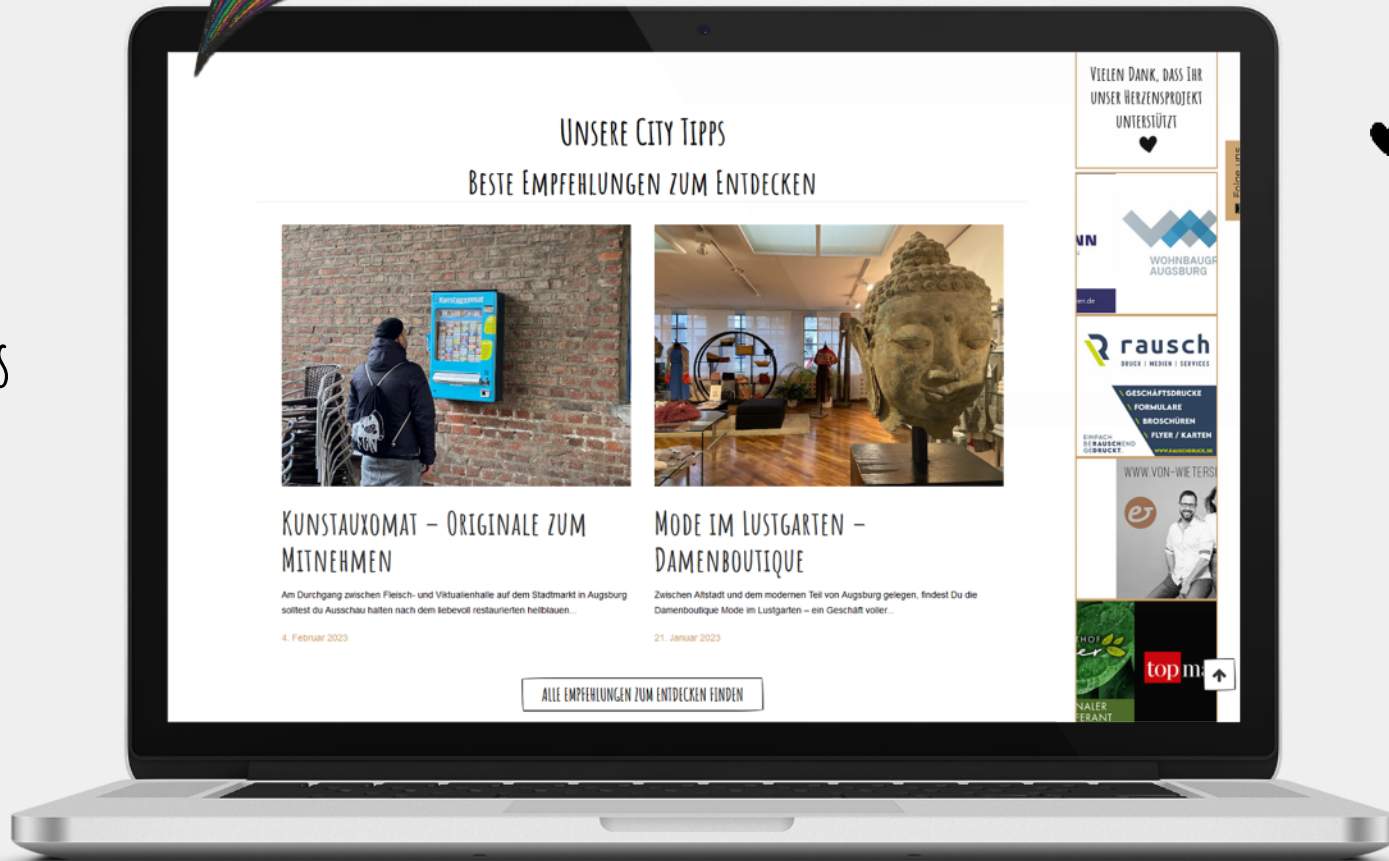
Unsere City Tipps

Beste Empfehlungen zum Entdecken

Kunstauxomat – Originale zum Mitnehmen

Am Durchgang zwischen Fleisch- und Viktualienhalle auf dem Stadtmarkt in Augsburg solltest du Ausschau halten nach dem liebevoll restaurierten hellblauen...

4. Februar 2023

Mode im Lustgarten – Damenboutique

Zwischen Altstadt und dem modernen Teil von Augsburg gelegen, findest Du die Damenboutique Mode im Lustgarten – ein Geschäft voller...

21. Januar 2023

Alle Empfehlungen zum Entdecken finden

Vielen Dank, dass Ihr unser Herzensprojekt unterstützt

NN

WOHNBAUGR AUGSBURG

rausch
DRUCK | MEDIEN | SERVICES
GESCHÄFTSDRUCKE
FORMULARE
BROSCHÜREN
FLYER / KARTEN
EINFACH BERAUSCHEND GEDRUCKT.

WWW.VON-WIETERS

top m

NALER FERANT

Folge uns